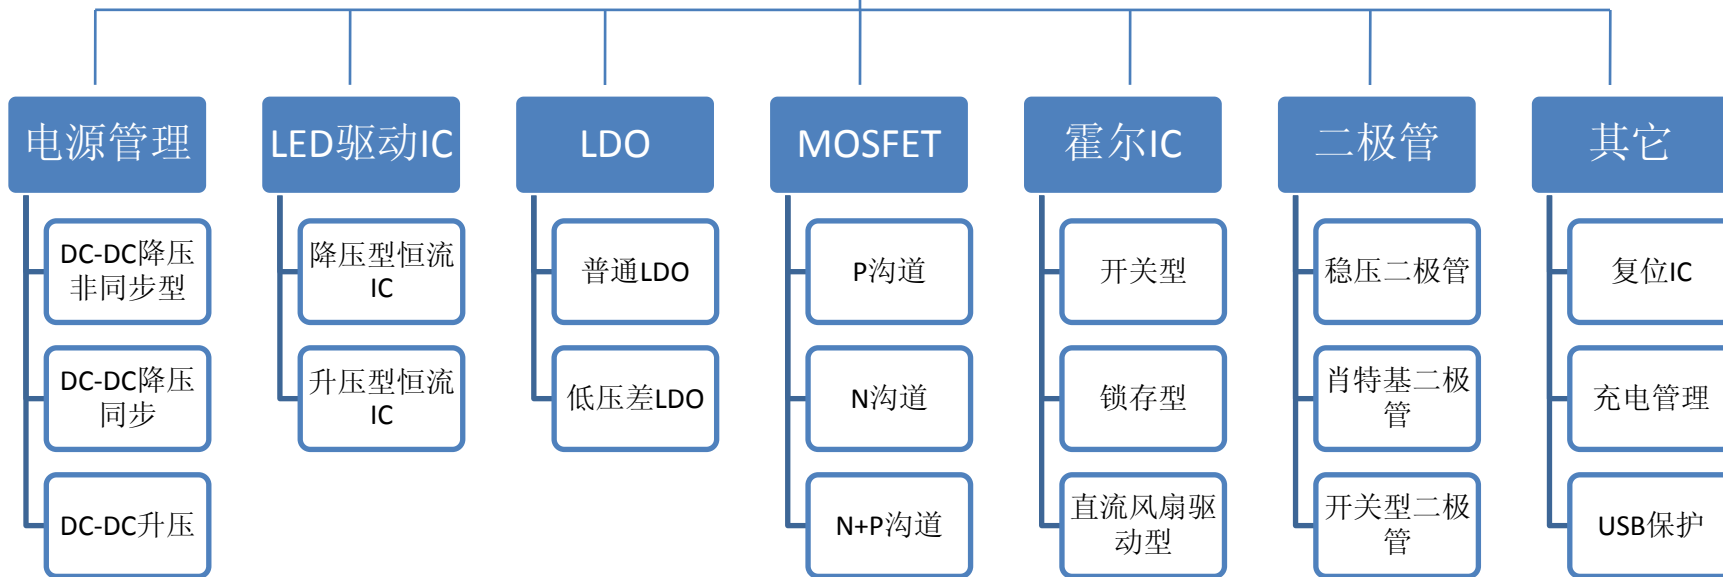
电源管理

DC-DC降压非同步型

DC-DC降压同步

DC-DC升压

LED驱动IC

降压型恒流IC

升压型恒流IC

LDO

普通LDO

低压差LDO

MOSFET

P沟道

N沟道

N+P沟道

霍尔IC

开关型

锁存型

直流风扇驱动型

二极管

稳压二极管

肖特基二极管

开关型二极管

其它

复位IC

充电管理

USB保护